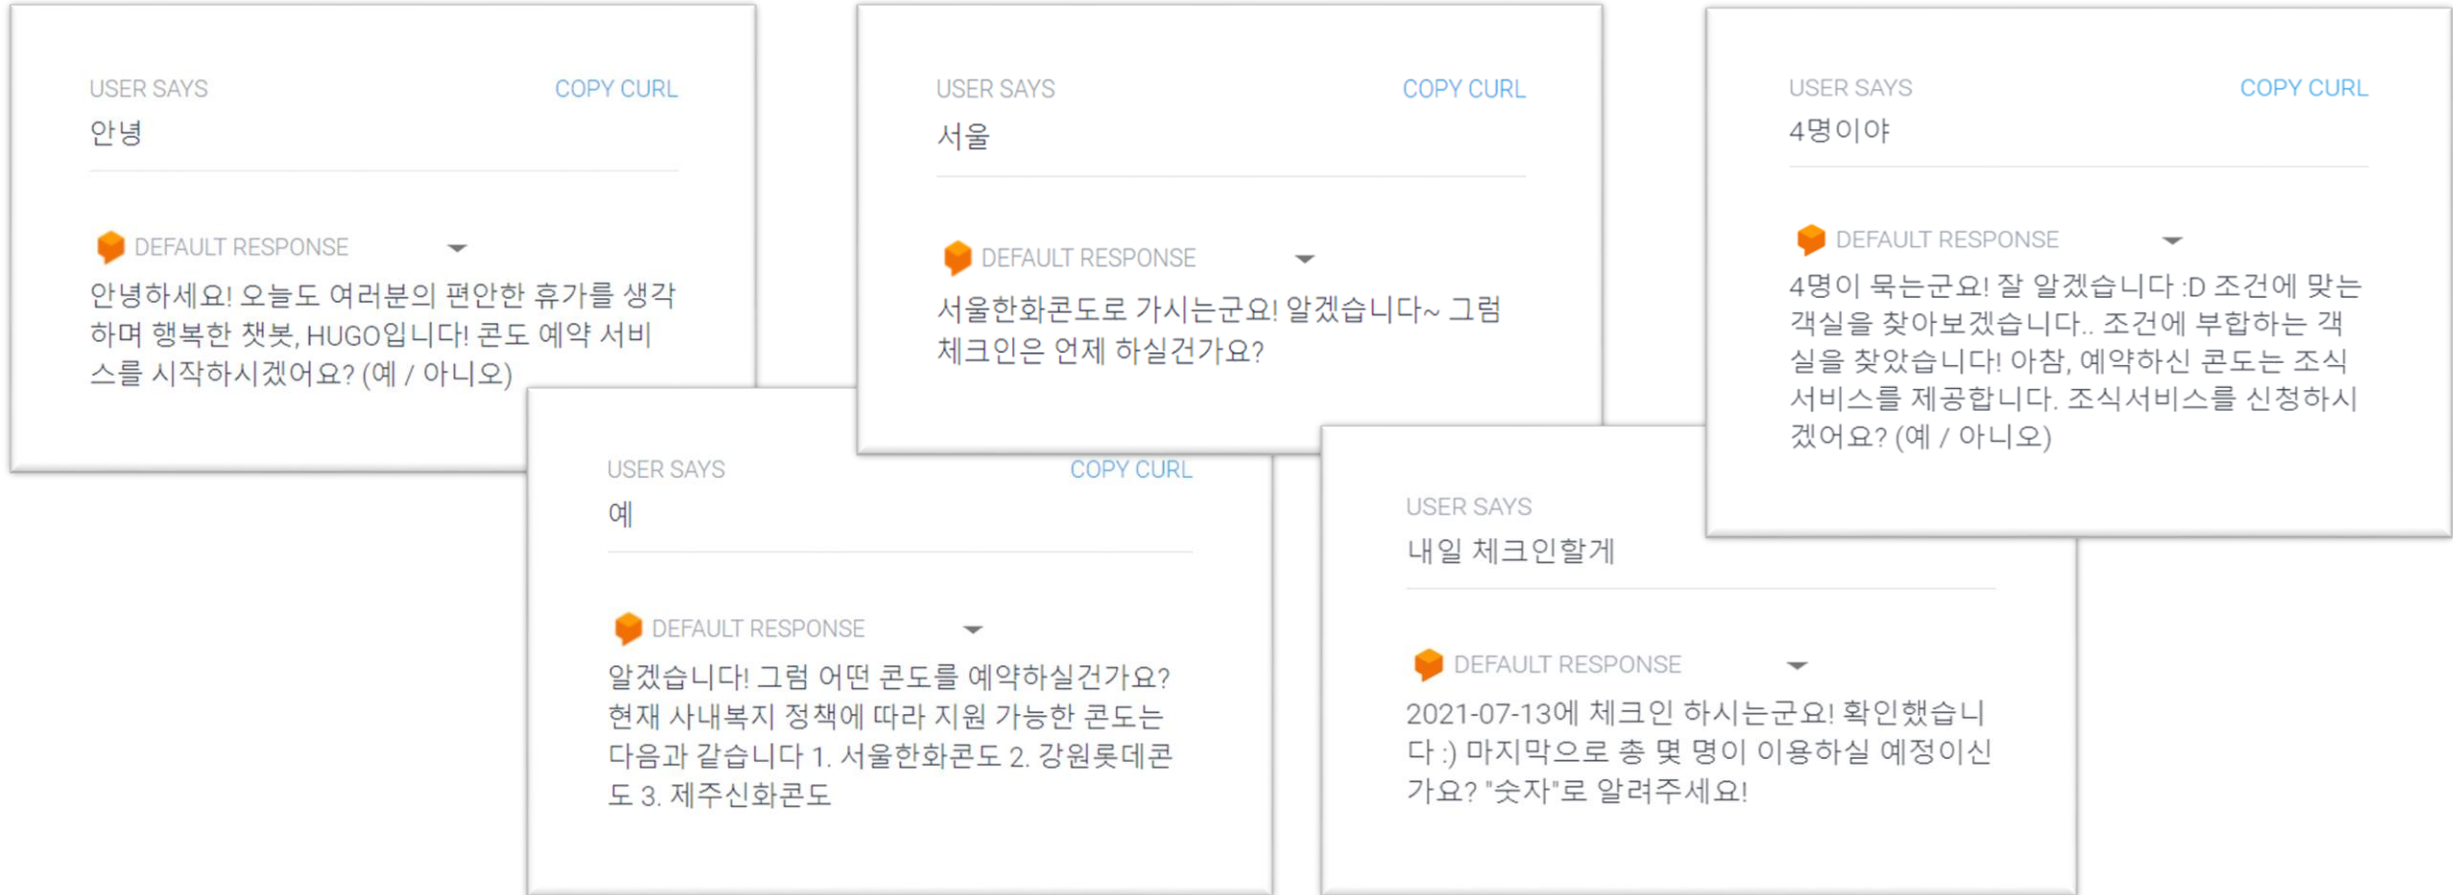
USER SAYS
COPY CURL
안녕

DEFAULT RESPONSE
안녕하세요! 오늘도 여러분의 편안한 휴가를 생각하며 행복한 챗봇, HUGO입니다! 콘도 예약 서비스를 시작하시겠어요? (예 / 아니오)

USER SAYS
COPY CURL
서울

DEFAULT RESPONSE
서울한화콘도로 가시는군요! 알겠습니다~ 그럼 체크인은 언제 하실건가요?

USER SAYS
COPY CURL
4명이야

DEFAULT RESPONSE
4명이 묵는군요! 잘 알겠습니다 :D 조건에 맞는 객실을 찾아보겠습니다.. 조건에 부합하는 객실을 찾았습니다! 아참, 예약하신 콘도는 조식 서비스를 제공합니다. 조식서비스를 신청하시겠어요? (예 / 아니오)

USER SAYS
COPY CURL
예

DEFAULT RESPONSE
알겠습니다! 그럼 어떤 콘도를 예약하실건가요? 현재 사내복지 정책에 따라 지원 가능한 콘도는 다음과 같습니다 1. 서울한화콘도 2. 강원롯데콘도 3. 제주신화콘도

USER SAYS
내일 체크인할게

DEFAULT RESPONSE
2021-07-13에 체크인 하시는군요! 확인했습니다 :) 마지막으로 총 몇 명이 이용하실 예정이신가요? "숫자"로 알려주세요!